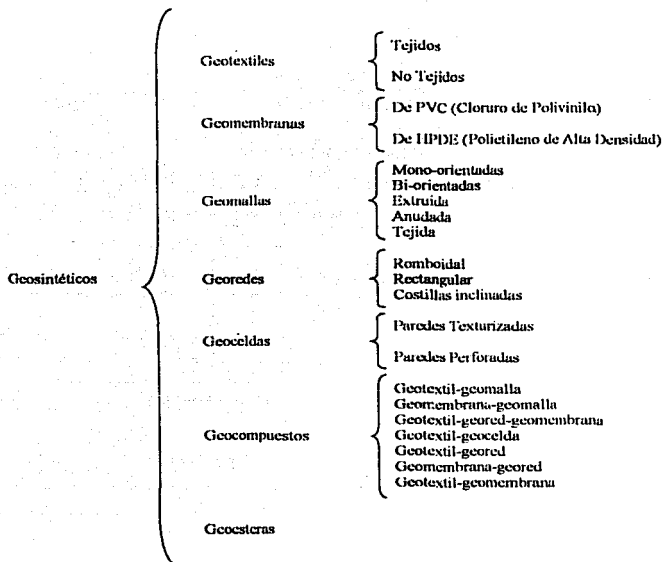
Geosintéticos

Geotextiles
Tejidos
No Tejidos

Geomembranas
De PVC (Cloruro de Polivinilo)
De HPDE (Polietileno de Alta Densidad)

Geomallas
Mono-orientadas
Bi-orientadas
Extruida
Anudada
Tejida

Georedes
Romboidal
Rectangular
Costillas inclinadas

Geoceldas
Paredes Texturizadas
Paredes Perforadas

Geocompuestos
Geotextil-geomalla
Geomembrana-geomalla
Geotextil-geored-geomembrana
Geotextil-geocelda
Geotextil-geored
Geomembrana-geored
Geotextil-geomembrana

Geoesteras